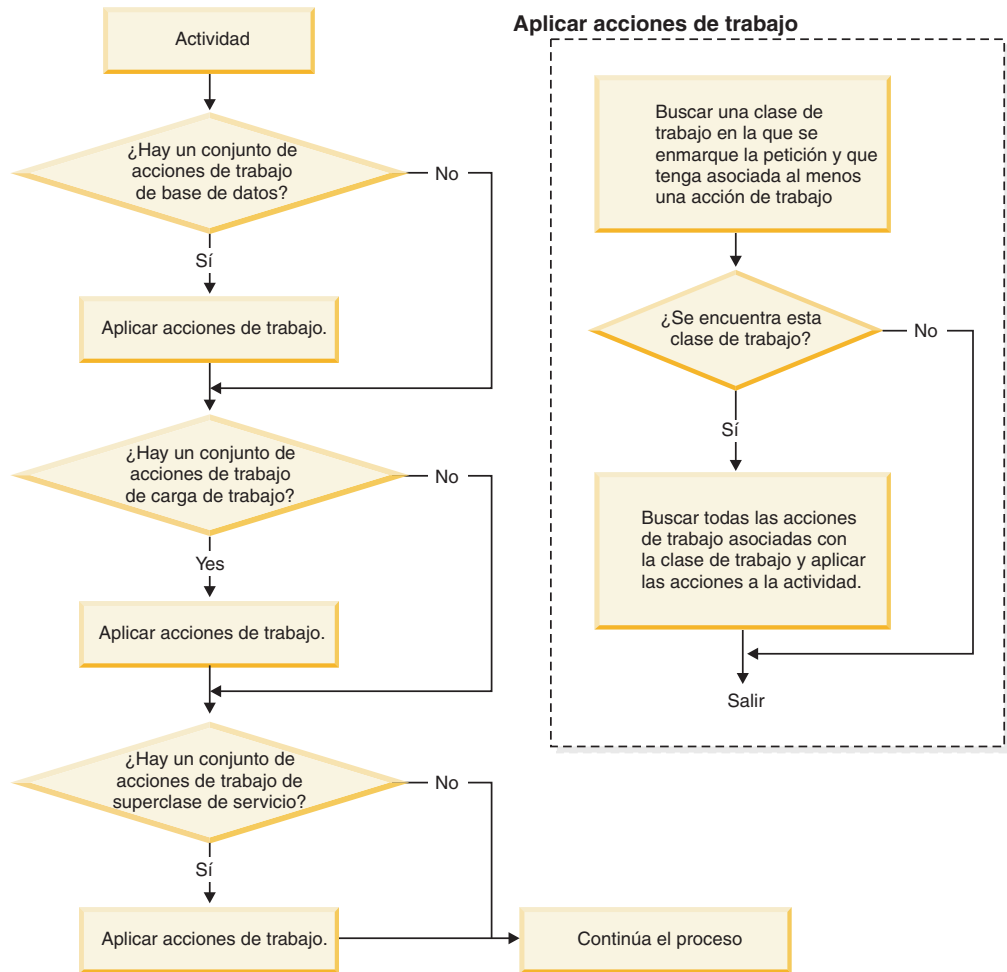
Actividad

¿Hay un conjunto de acciones de trabajo de base de datos?

No

Sí

Aplicar acciones de trabajo.

¿Hay un conjunto de acciones de trabajo de carga de trabajo?

No

Yes

Aplicar acciones de trabajo.

¿Hay un conjunto de acciones de trabajo de superclase de servicio?

No

Sí

Aplicar acciones de trabajo.

Continúa el proceso

Aplicar acciones de trabajo

Buscar una clase de trabajo en la que se enmarque la petición y que tenga asociada al menos una acción de trabajo

¿Se encuentra esta clase de trabajo?

No

Sí

Buscar todas las acciones de trabajo asociadas con la clase de trabajo y aplicar las acciones a la actividad.

Salir